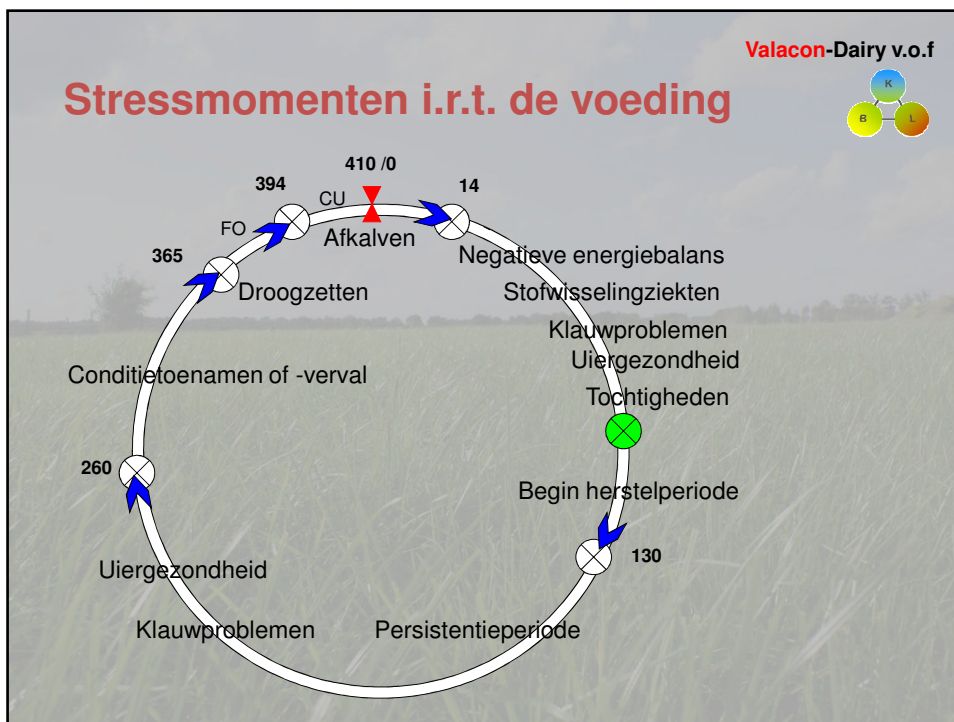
Valacon-Dairy v.o.f

K

B

L

Stressmomenten i.r.t. de voeding

410 /0

394

CU

14

FO

Afkalven

365

Negatieve energiebalans

Droogzetten

Stofwisselingziekten

Klauwproblemen

Uiergezondheid

Conditietoenamen of -verval

Tochtigheden

260

Begin herstelperiode

130

Uiergezondheid

Klauwproblemen

Persistentieperiode